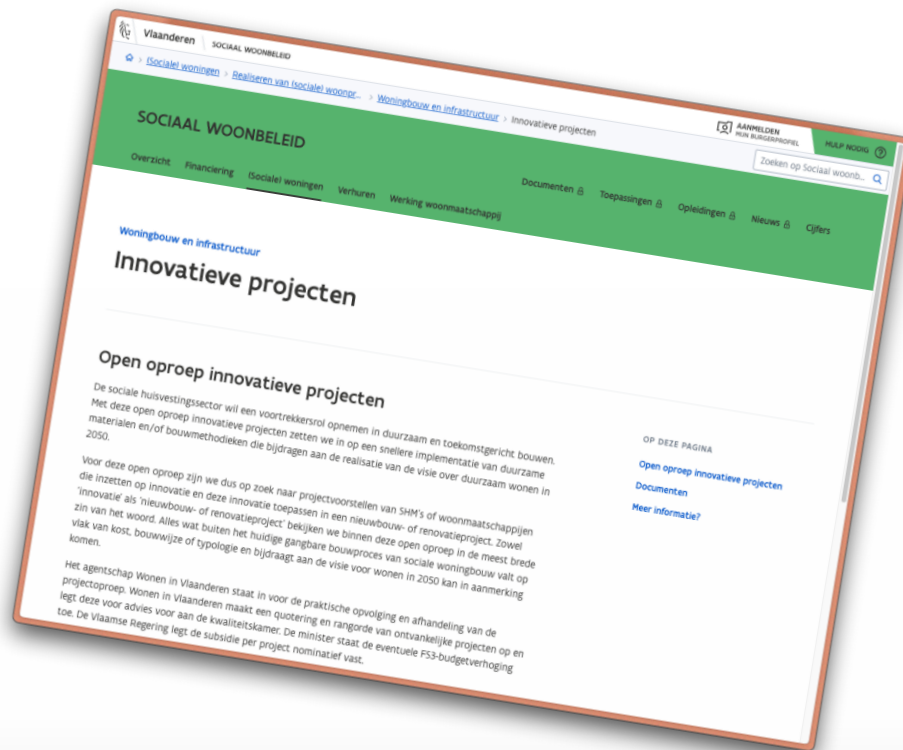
Vlaanderen SOCIAAL WOONBELEID

> (Sociale) woningen > Realiseren van (sociale) woonpr... > Woningbouw en infrastructuur > Innovatieve projecten

SOCIAAL WOONBELEID

AANMELDEN MIJN BURGERPROFIEL

HULP NODIG

Zoeken op Sociaal woonb...

Overzicht Financiering (Sociale) woningen Verhuren Werking woonmaatschappij Documenten Toepassingen Opleidingen Nieuws Cijfers

Woningbouw en infrastructuur

Innovatieve projecten

Open oproep innovatieve projecten

De sociale huisvestingssector wil een voortrekkersrol opnemen in duurzaam en toekomstgericht bouwen. Met deze open oproep innovatieve projecten zetten we in op een snellere implementatie van duurzame materialen en/of bouwmethodieken die bijdragen aan de realisatie van de visie over duurzaam wonen in 2050.

Voor deze open oproep zijn we dus op zoek naar projectvoorstellen van SHM's of woonmaatschappijen die inzetten op innovatie en deze innovatie toepassen in een nieuwbouw- of renovatieproject. Zowel 'innovatie' als 'nieuwbouw- of renovatieproject' bekijken we binnen deze open oproep in de meest brede zin van het woord. Alles wat buiten het huidige gangbare bouwproces van sociale woningbouw valt op vlak van kost, bouwwijze of typologie en bijdraagt aan de visie voor wonen in 2050 kan in aanmerking komen.

Het agentschap Wonen in Vlaanderen staat in voor de praktische opvolging en afhandeling van de projectoproep. Wonen in Vlaanderen maakt een quotering en rangorde van ontvankelijke projecten op en legt deze voor advies voor aan de kwaliteitskamer. De minister staat de eventuele FS3-budgetverhoging toe. De Vlaamse Regering legt de subsidie per project nominatief vast.

OP DEZE PAGINA

Open oproep innovatieve projecten

Documenten

Meer informatie?